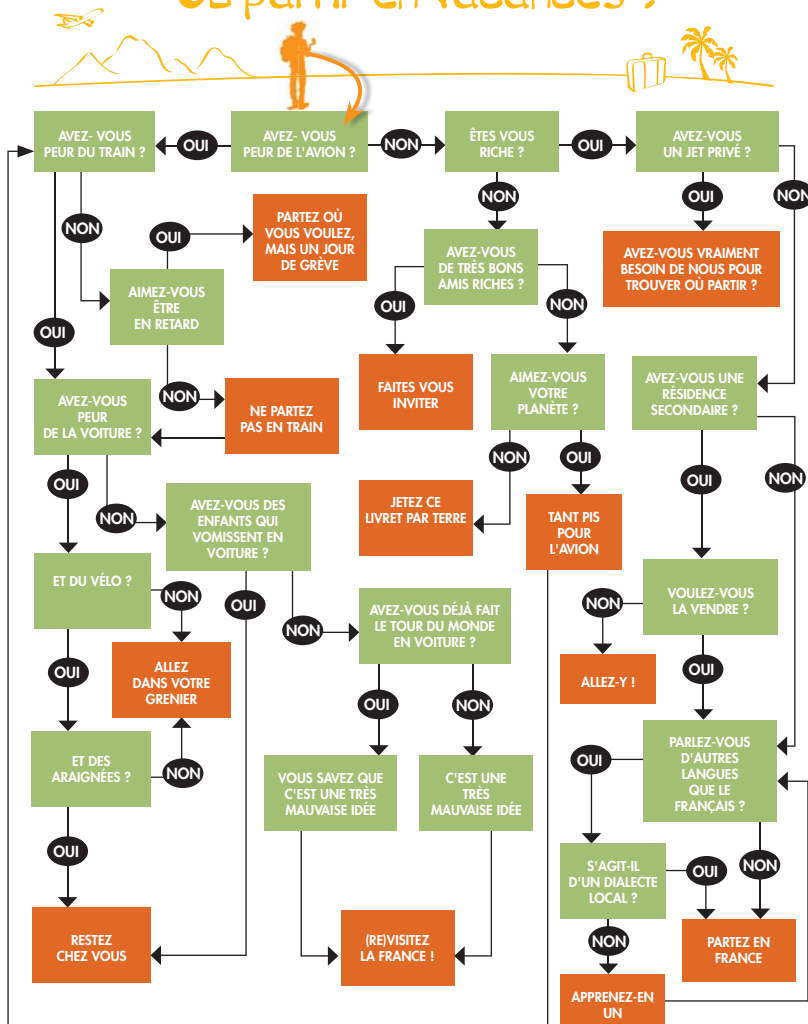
AVEZ- VOUS PEUR DU TRAIN ?

OUI

AVEZ- VOUS PEUR DE L'AVION ?

NON

ÊTES VOUS RICHE ?

OUI

AVEZ-VOUS UN JET PRIVÉ ?

NON

OUI

AVEZ-VOUS VRAIMENT BESOIN DE NOUS POUR TROUVER OÙ PARTIR ?

NON

NON

OUI

PARTEZ OÙ VOUS VOULEZ, MAIS UN JOUR DE GRÈVE

AVEZ-VOUS DE TRÈS BONS AMIS RICHES ?

OUI

NON

AIMEZ-VOUS ÊTRE EN RETARD

OUI

FAITES VOUS INVITER

AIMEZ-VOUS VOTRE PLANÈTE ?

AVEZ-VOUS UNE RÉSIDENCE SECONDAIRE ?

AVEZ-VOUS PEUR DE LA VOITURE ?

NON

NE PARTEZ PAS EN TRAIN

NON

OUI

OUI

NON

OUI

JETEZ CE LIVRET PAR TERRE

TANT PIS POUR L'AVION

NON

AVEZ-VOUS DES ENFANTS QUI VOMISSENT EN VOITURE ?

ET DU VÉLO ?

NON

OUI

VOULEZ-VOUS LA VENDRE ?

NON

AVEZ-VOUS DÉJÀ FAIT LE TOUR DU MONDE EN VOITURE ?

NON

ALLEZ DANS VOTRE GRENIER

ALLEZ-Y !

OUI

OUI

OUI

NON

ET DES ARAIGNÉES ?

NON

PARLEZ-VOUS D'AUTRES LANGUES QUE LE FRANÇAIS ?

OUI

VOUS SAVEZ QUE C'EST UNE TRÈS MAUVAISE IDÉE

C'EST UNE TRÈS MAUVAISE IDÉE

OUI

NON

S'AGIT-IL D'UN DIALECTE LOCAL ?

OUI

NON

RESTEZ CHEZ VOUS

(RE)VISITEZ LA FRANCE !

PARTEZ EN FRANCE

APPRENEZ-EN UN